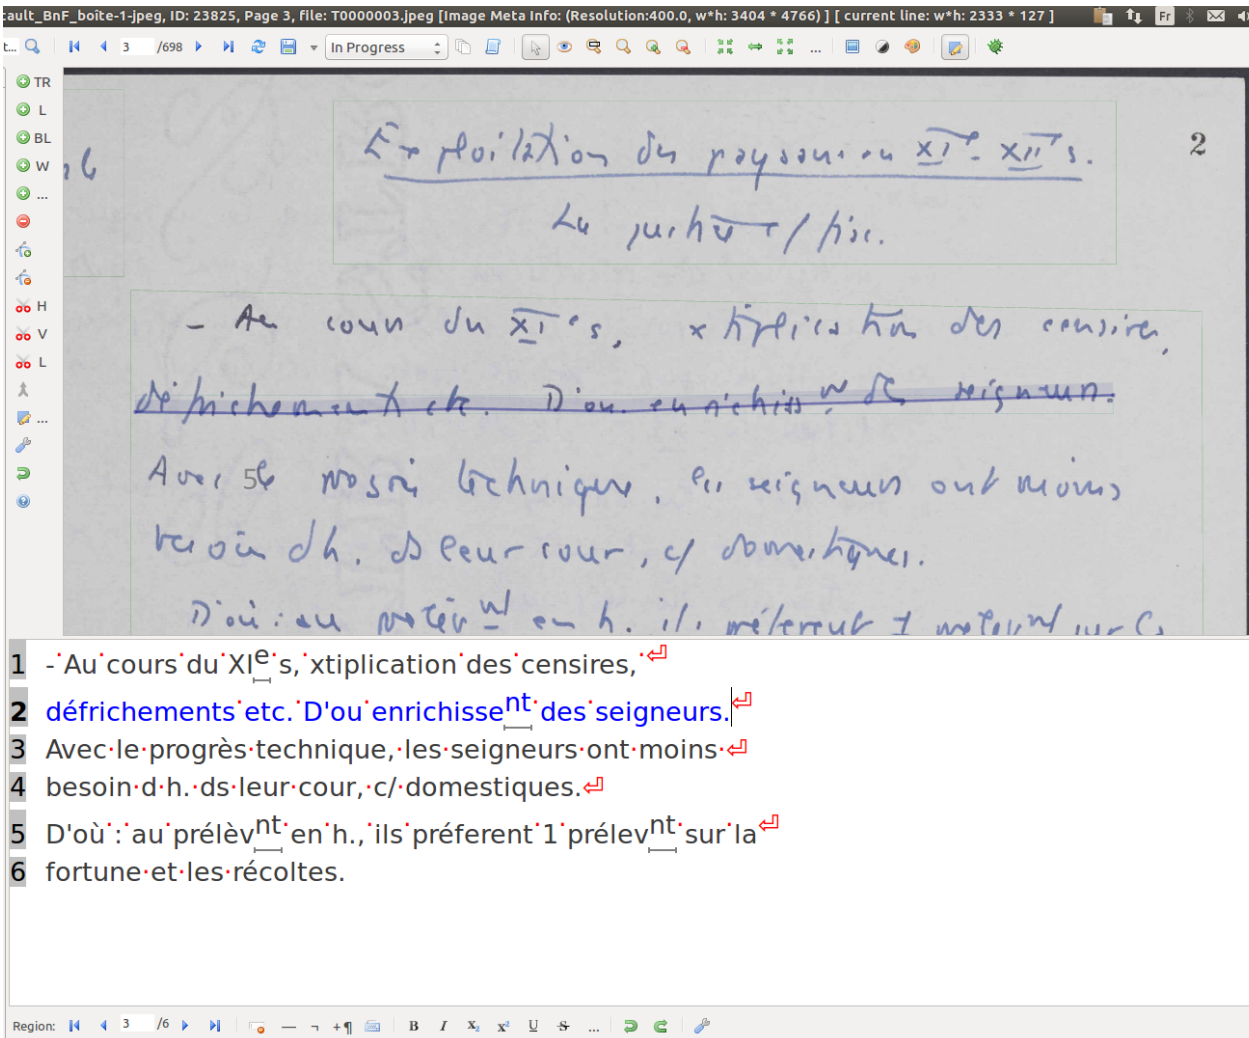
ault_BnF_boîte-1-jpeg, ID: 23825, Page 3, file: T0000003.jpeg [Image Meta Info: (Resolution:400.0, w*h: 3404 * 4766) ] [ current line: w*h: 2333 * 127 ]

3 /698 In Progress

TR
L
BL
W
...
H
V
L
...

Exploitation des paysans au XI$^e$ - XII$^e$s.
Le justice / fisc.

2

- Au cours du XI$^e$s, xtiplication des censires,
défrichements etc. D'ou enrichissent des seigneurs.
Avec le progrès technique, les seigneurs ont moins
besoin d h. ds leur cour, c/ domestiques.
D'où : au prélèvent en h. ils préferent 1 prélevent sur la

1 - Au cours du XI$^e$s, xtiplication des censires,
2 défrichements etc. D'ou enrichissent des seigneurs.
3 Avec le progrès technique, les seigneurs ont moins
4 besoin d h. ds leur cour, c/ domestiques.
5 D'où : au prélèvnt en h., ils préferent 1 prélevnt sur la
6 fortune et les récoltes.

Region: 3 /6 B I